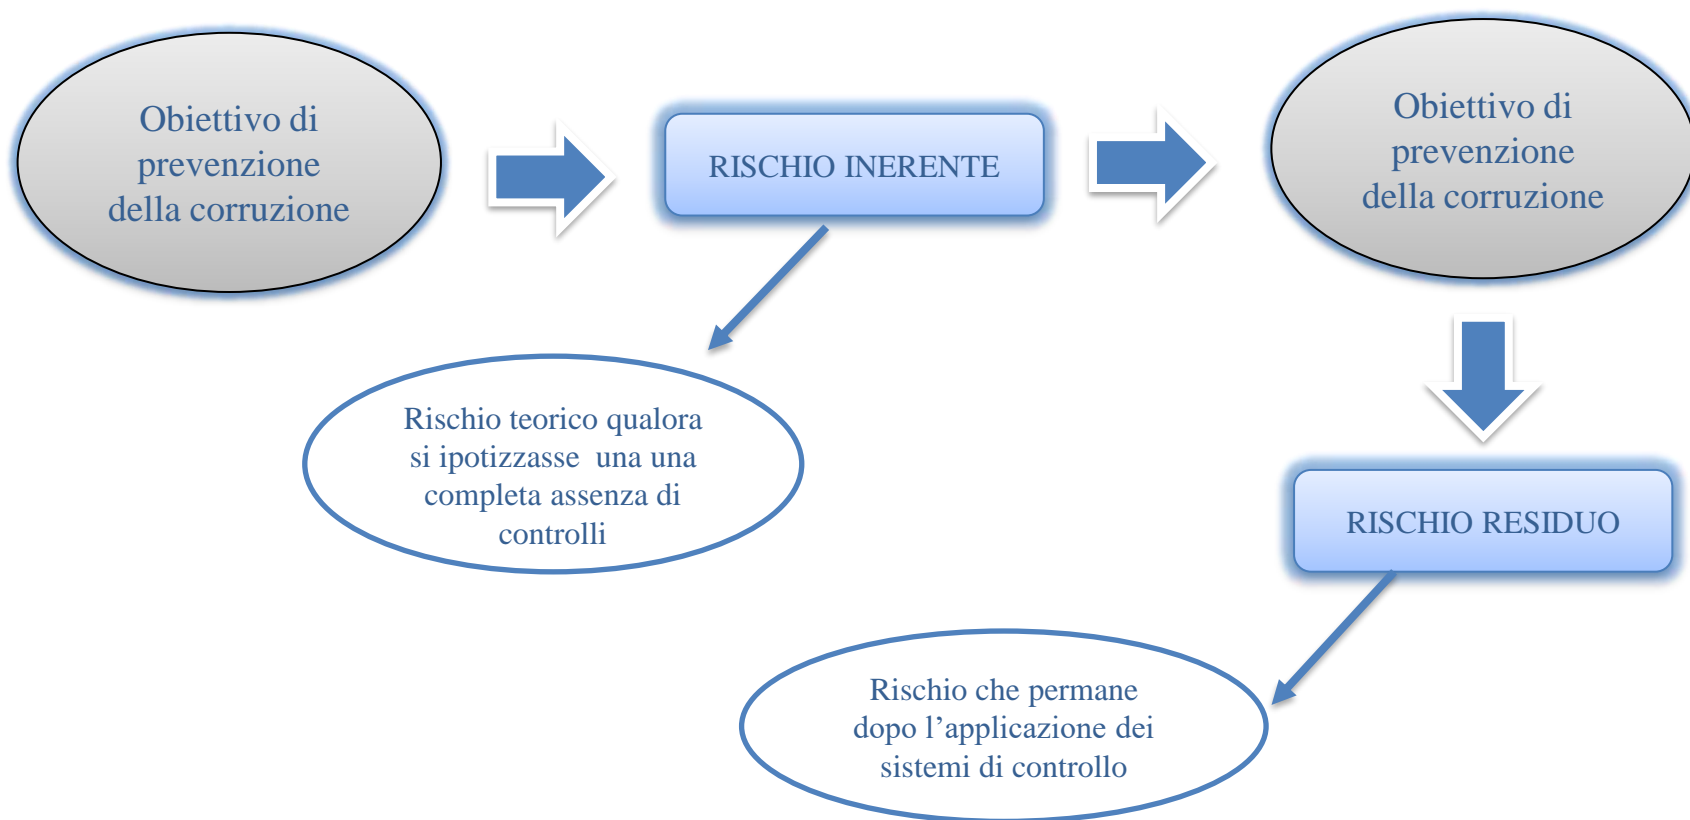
Obiettivo di prevenzione della corruzione

RISCHIO INERENTE

Obiettivo di prevenzione della corruzione

Rischio teorico qualora si ipotizzasse una una completa assenza di controlli

RISCHIO RESIDUO

Rischio che permane dopo l'applicazione dei sistemi di controllo